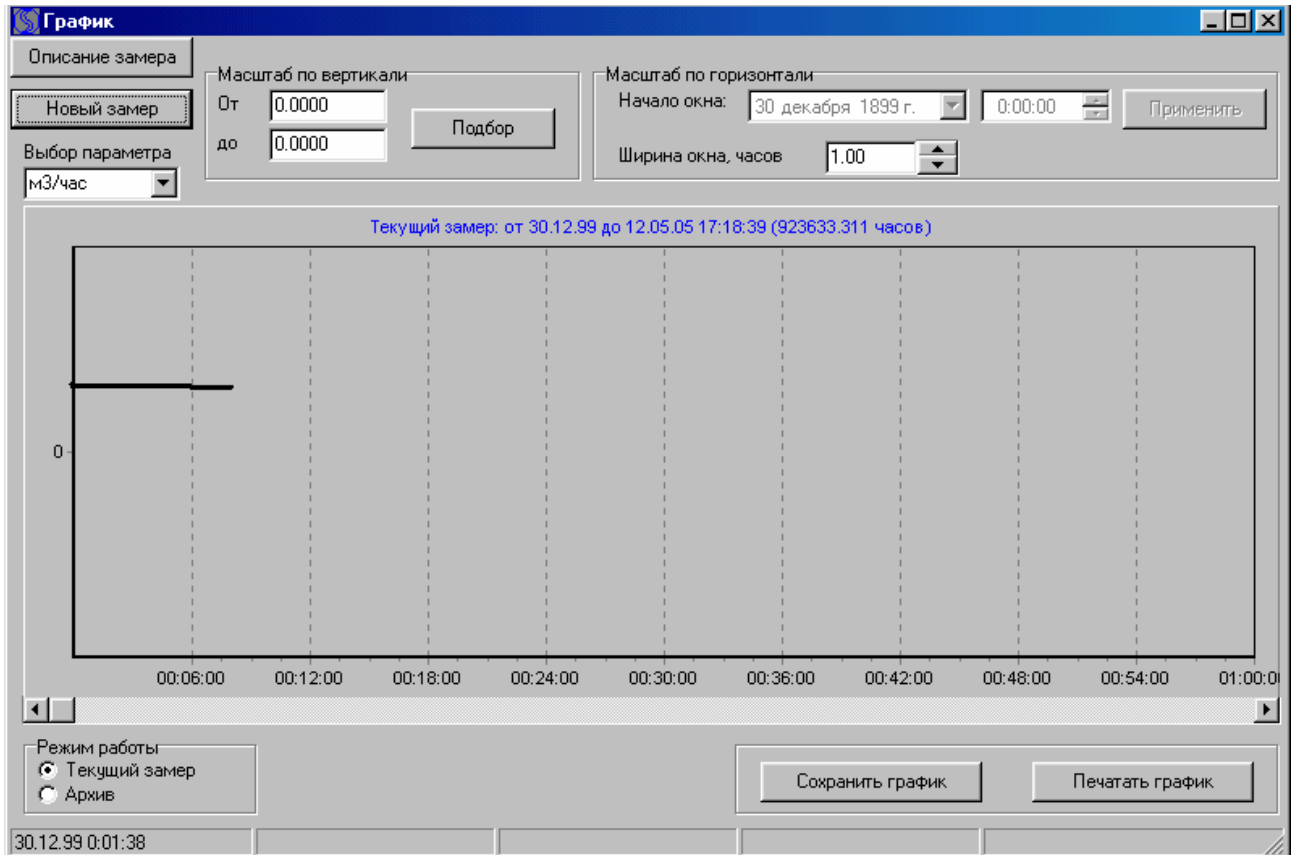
График

Описание замера

Новый замер

Выбор параметра
м3/час

Масштаб по вертикали
От 0.0000
до 0.0000
Подбор

Масштаб по горизонтали
Начало окна: 30 декабря 1899 г. 0:00:00 Применить
Ширина окна, часов 1.00

Текущий замер: от 30.12.99 до 12.05.05 17:18:39 (923633.311 часов)

0

00:06:00 00:12:00 00:18:00 00:24:00 00:30:00 00:36:00 00:42:00 00:48:00 00:54:00 01:00:0

Режим работы
Текущий замер
Архив

Сохранить график
Печатать график

30.12.99 0:01:38